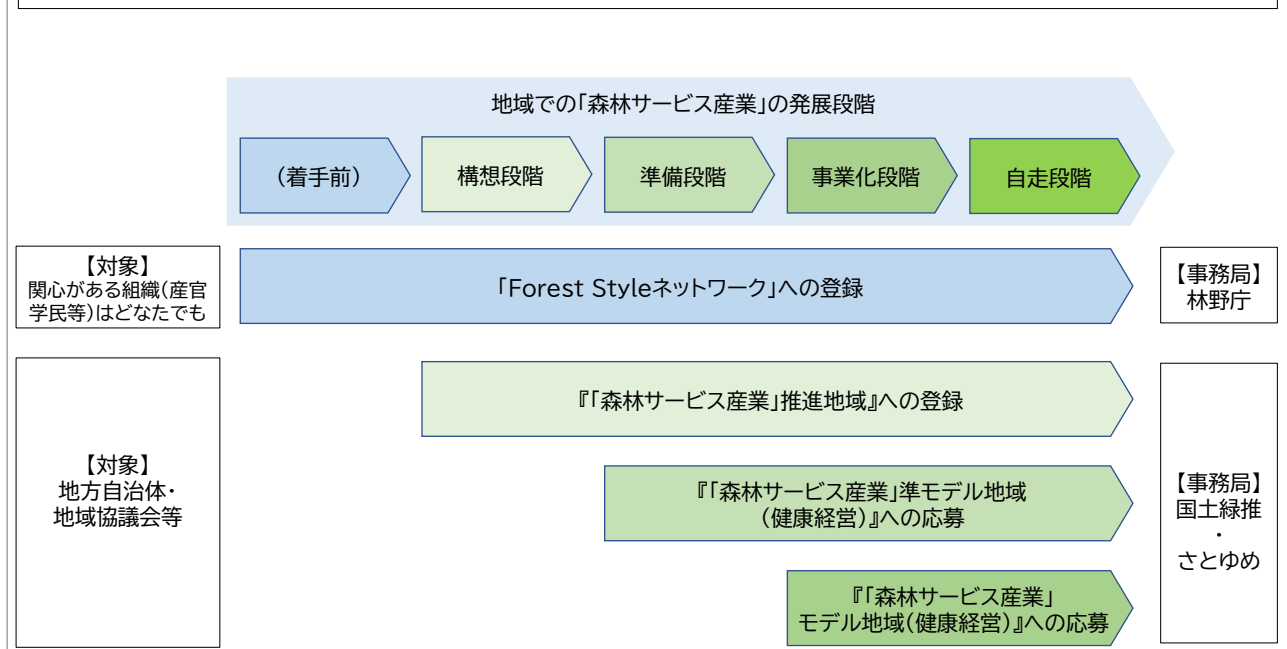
地域での「森林サービス産業」の発展段階

（着手前）

構想段階

準備段階

事業化段階

自走段階

【対象】
関心がある組織（産官学民等）はどなたでも

「Forest Styleネットワーク」への登録

【事務局】
林野庁

【対象】
地方自治体・
地域協議会等

『「森林サービス産業」推進地域』への登録

『「森林サービス産業」準モデル地域（健康経営）』への応募

『「森林サービス産業」モデル地域（健康経営）』への応募

【事務局】
国土緑推
・
さとゆめ